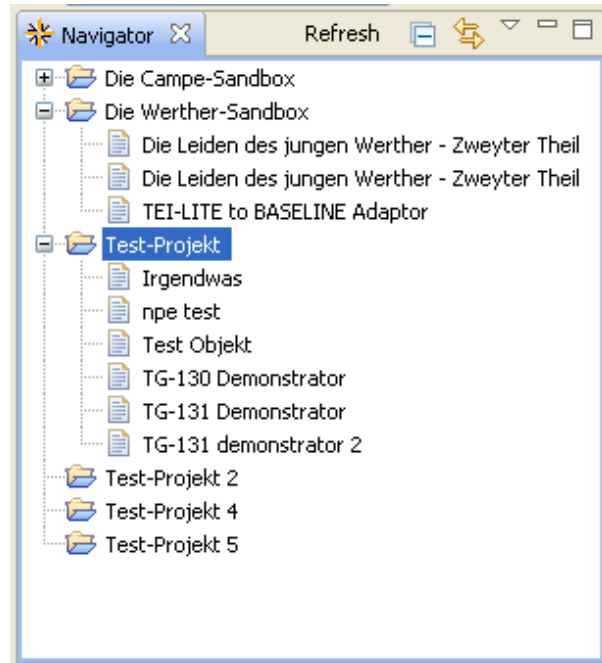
Navigator
Refresh

Die Campe-Sandbox
Die Werther-Sandbox
Die Leiden des jungen Werther - Zweyter Theil
Die Leiden des jungen Werther - Zweyter Theil
TEI-LITE to BASELINE Adaptor
Test-Projekt
Irgendwas
npe test
Test Objekt
TG-130 Demonstrator
TG-131 Demonstrator
TG-131 demonstrator 2
Test-Projekt 2
Test-Projekt 4
Test-Projekt 5